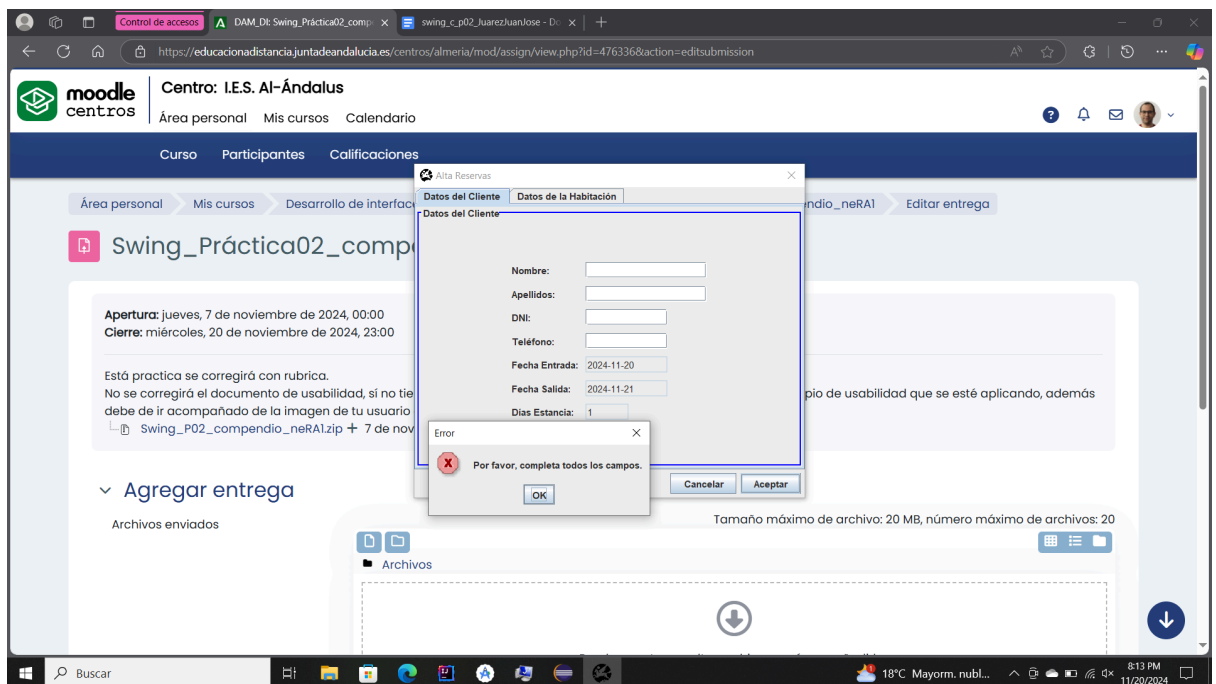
Control de accesos | DAM_DI: Swing_Práctica02_comp | swing_c_p02_JuarezJuanJose - Do

https://educacionadistancia.juntadeandalucia.es/centros/almeria/mod/assign/view.php?id=476336&action=editsubmission

moodle centros

Centro: I.E.S. Al-Ándalus

Área personal Mis cursos Calendario

Curso Participantes Calificaciones

Área personal Mis cursos Desarrollo de interfac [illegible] ndio_neRA1 Editar entrega

Swing_Práctica02_comp

Apertura: jueves, 7 de noviembre de 2024, 00:00
Cierre: miércoles, 20 de noviembre de 2024, 23:00

Está practica se corregirá con rubrica.
No se corregirá el documento de usabilidad, sí no tie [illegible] pio de usabilidad que se esté aplicando, además debe de ir acompañado de la imagen de tu usuario
Swing_P02_compendio_neRA1.zip 7 de nov

Agregar entrega

Archivos enviados

Tamaño máximo de archivo: 20 MB, número máximo de archivos: 20

Archivos

Alta Reservas

Datos del Cliente | Datos de la Habitación

Datos del Cliente

Nombre:
Apellidos:
DNI:
Teléfono:
Fecha Entrada: 2024-11-20
Fecha Salida: 2024-11-21
Dias Estancia: 1

Cancelar Aceptar

Error

Por favor, completa todos los campos.

OK

Buscar

18°C Mayorm. nubl...

8:13 PM
11/20/2024